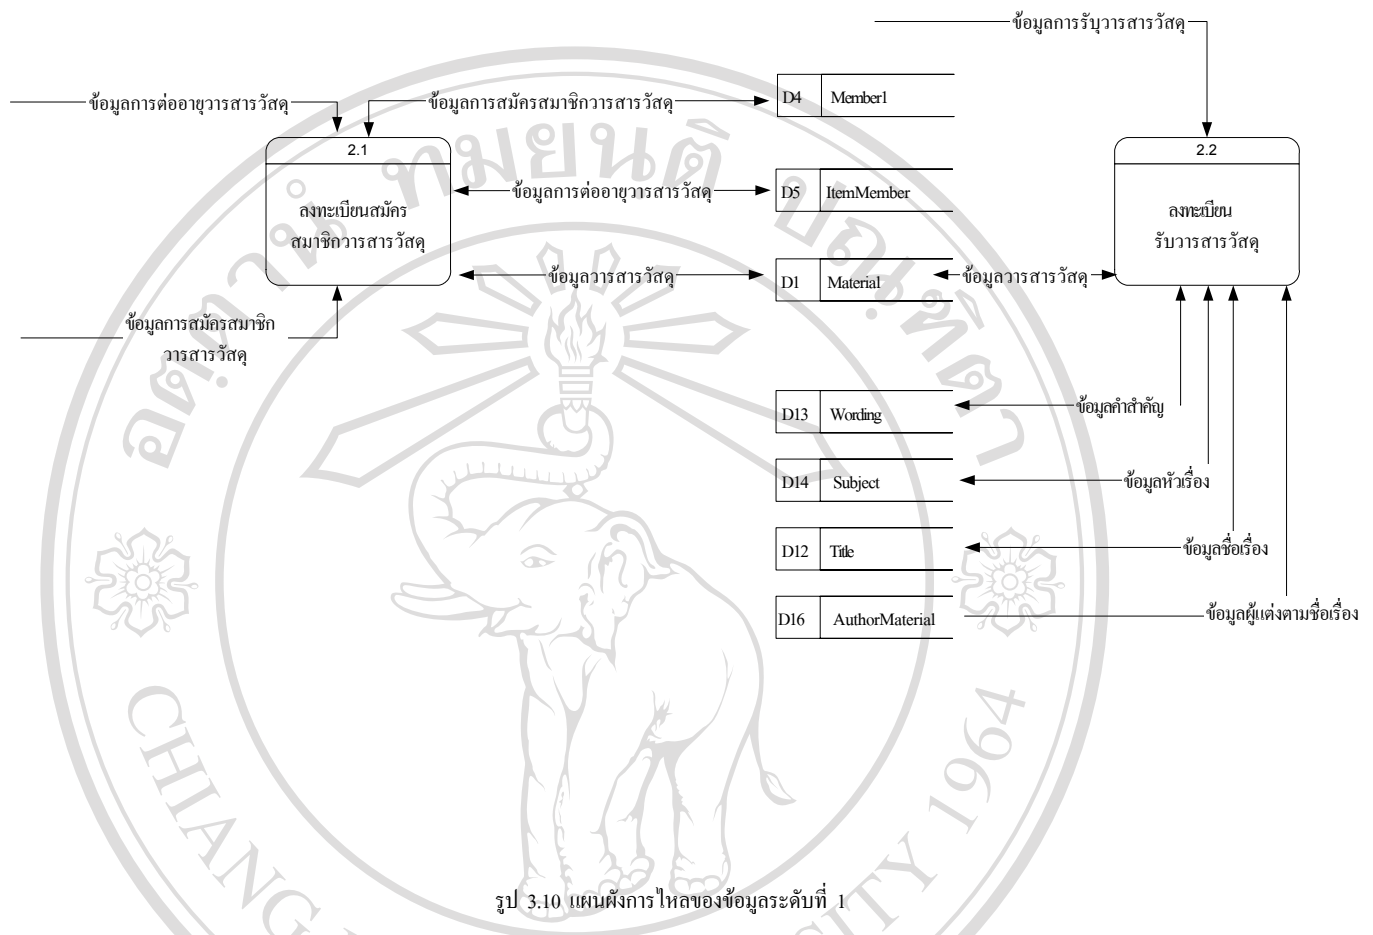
ข้อมูลการรับวารสารวัสดุ

ข้อมูลการต่ออายุวารสารวัสดุ

ข้อมูลการสมัครสมาชิกวารสารวัสดุ

D4 Member1

2.1

ลงทะเบียนสมัคร สมาชิกวารสารวัสดุ

ข้อมูลการต่ออายุวารสารวัสดุ

D5 ItemMember

2.2

ลงทะเบียน รับวารสารวัสดุ

ข้อมูลวารสารวัสดุ

D1 Material

ข้อมูลวารสารวัสดุ

ข้อมูลการสมัครสมาชิก วารสารวัสดุ

D13 Wording

ข้อมูลคำสำคัญ

D14 Subject

ข้อมูลหัวเรื่อง

D12 Title

ข้อมูลชื่อเรื่อง

D16 AuthorMaterial

ข้อมูลผู้แต่งตามชื่อเรื่อง

CHIANG 1964

รูป 3.10 แผนผังการไหลของข้อมูลระดับที่ 1